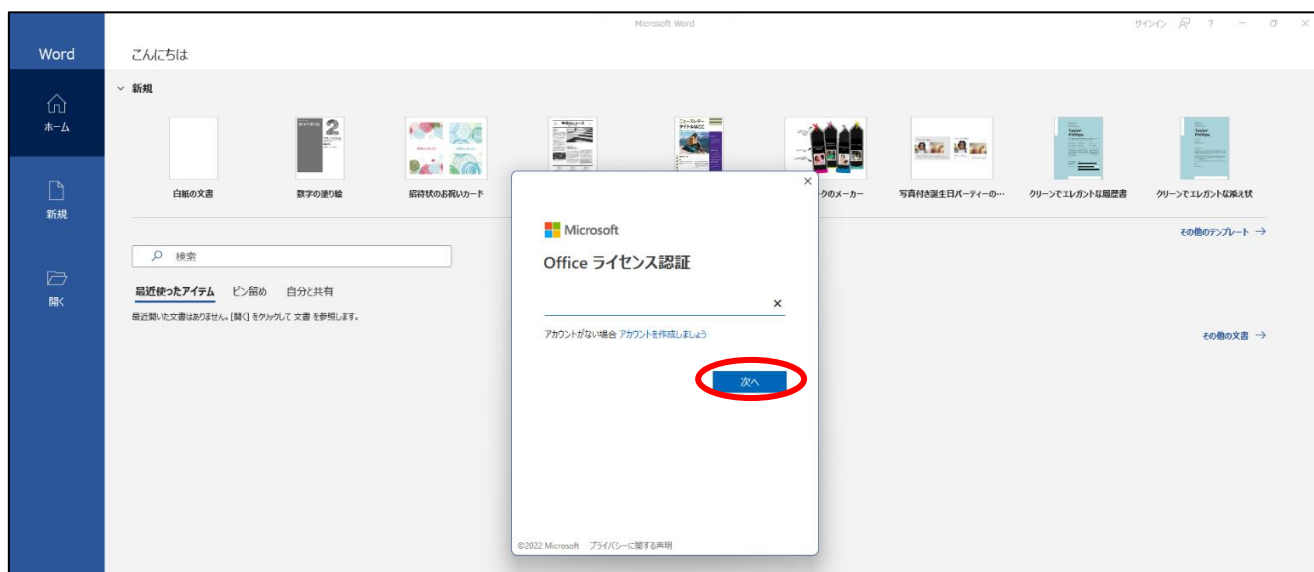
Microsoft Word

サインイン ? − ✕

Word

ホーム

新規

開く

こんにちは

新規

白紙の文書

数字の塗り絵

招待状のお祝いカード

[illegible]クのメーカー

写真付き誕生日パーティーの…

クリーンでエレガントな履歴書

クリーンでエレガントな添え状

その他のテンプレート →

検索

最近使ったアイテム　ピン留め　自分と共有

最近開いた文書はありません。[開く] をクリックして 文書 を参照します。

その他の文書 →

Microsoft

Office ライセンス認証

×

アカウントがない場合 アカウントを作成しましょう

次へ

©2022 Microsoft　プライバシーに関する声明